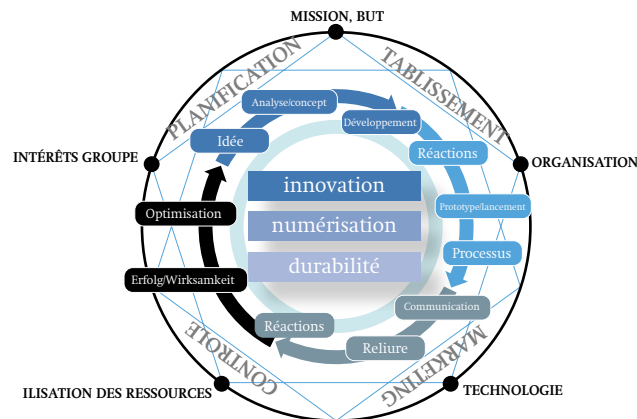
MISSION, BUT

PLANIFICATION

TABLISSEMENT

INTÉRÊTS GROUPE

ORGANISATION

Analyse/concept

Développement

Idée

Réactions

innovation

numérisation

durabilité

Optimisation

Prototype/lancement

Processus

Erfolg/Wirksamkeit

Communication

Réactions

Reliure

CONTRÔLE

MARKETING

ILISATION DES RESSOURCES

TECHNOLOGIE